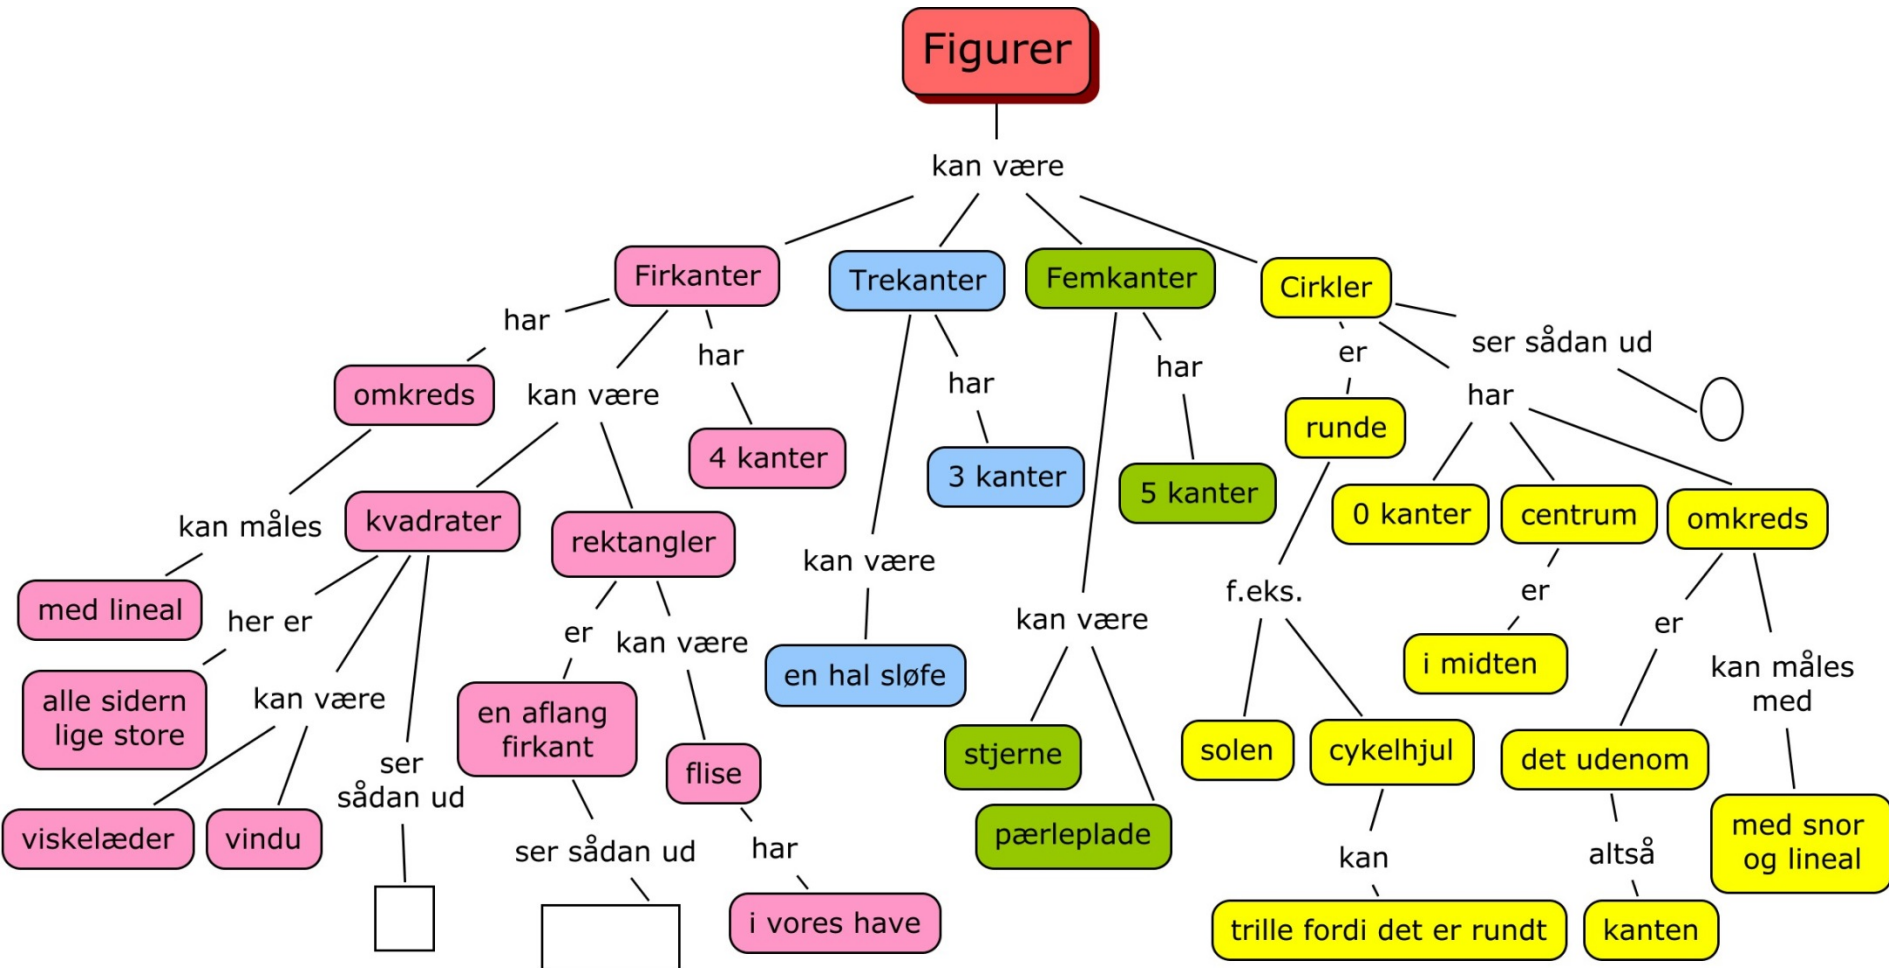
Figurer

kan være

Firkanter

Trekanter

Femkanter

Cirkler

har

omkreds

kan måles

med lineal

kan være

kvadrater

her er

alle sidern lige store

kan være

viskelæder

vindu

ser sådan ud

rektangler

er

en aflang firkant

ser sådan ud

kan være

flise

har

i vores have

har

4 kanter

kan være

en hal sløfe

har

3 kanter

kan være

stjerne

pærleplade

har

5 kanter

er

runde

f.eks.

solen

cykelhjul

kan

trille fordi det er rundt

ser sådan ud

har

0 kanter

centrum

er

i midten

omkreds

er

det udenom

altså

kanten

kan måles med

med snor og lineal